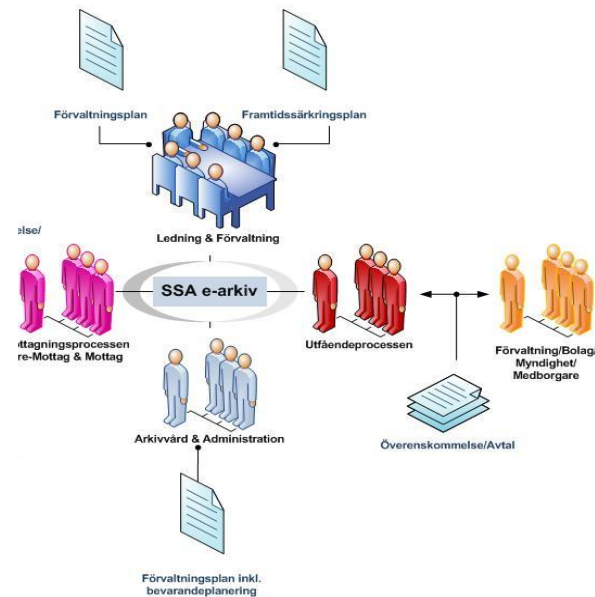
Förvaltningsplan

Framtidssärkringsplan

Ledning & Förvaltning

else/

SSA e-arkiv

ottagningsprocessen
re-Mottag & Mottag

Utfåendeprocessen

Förvaltning/Bolag
Myndighet/
Medborgare

Arkivvård & Administration

Överenskommelse/Avtal

Förvaltningsplan inkl.
bevarandeplanering